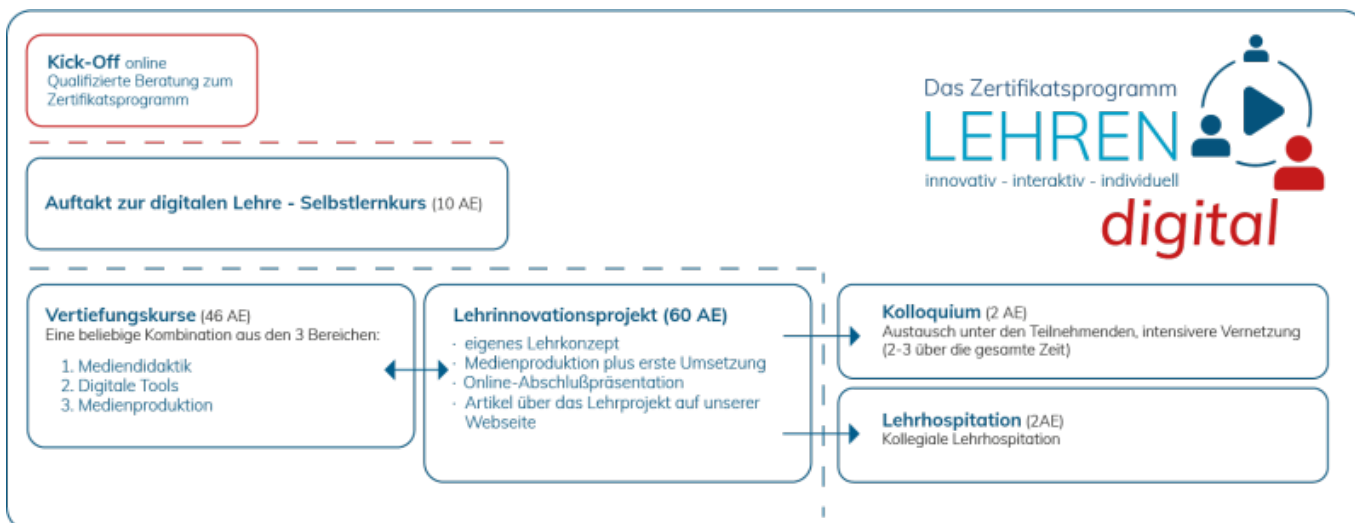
Kick-Off online
Qualifizierte Beratung zum Zertifikatsprogramm

Das Zertifikatsprogramm
LEHREN
innovativ - interaktiv - individuell
digital

Auftakt zur digitalen Lehre - Selbstlernkurs (10 AE)

Vertiefungskurse (46 AE)
Eine beliebige Kombination aus den 3 Bereichen:

1. Mediendidaktik
2. Digitale Tools
3. Medienproduktion

Lehrinnovationsprojekt (60 AE)
· eigenes Lehrkonzept
· Medienproduktion plus erste Umsetzung
· Online-Abschlußpräsentation
· Artikel über das Lehrprojekt auf unserer Webseite

Kolloquium (2 AE)
Austausch unter den Teilnehmenden, intensivere Vernetzung (2-3 über die gesamte Zeit)

Lehrhospitation (2AE)
Kollegiale Lehrhospitation